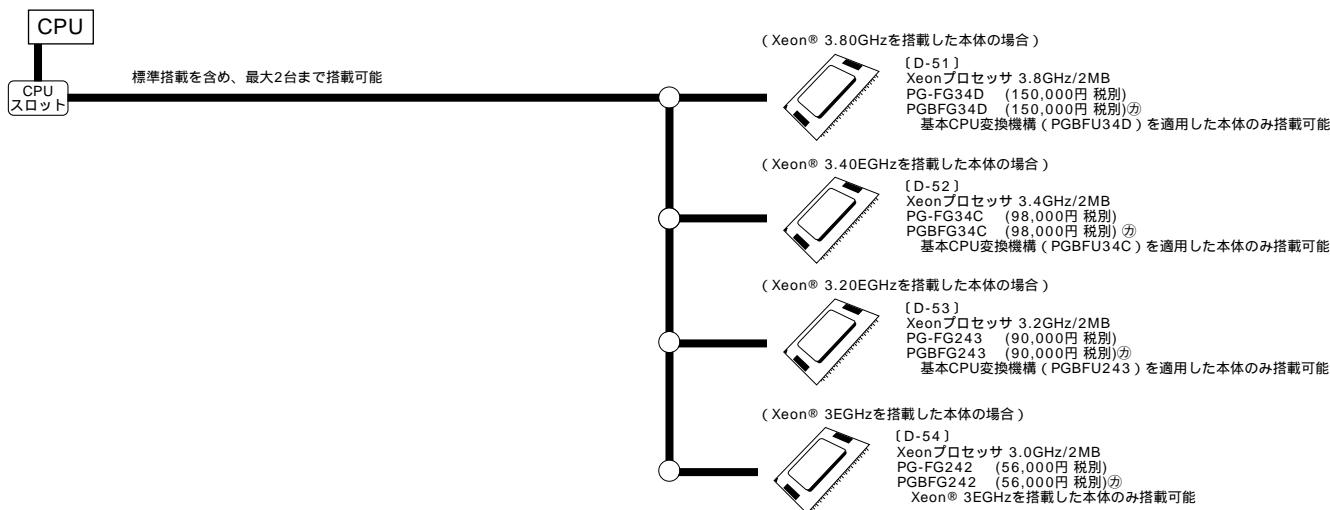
CPU

CPU スロット

標準搭載を含め、最大2台まで搭載可能

( Xeon® 3.80GHzを搭載した本体の場合 )

〔D-51〕
Xeonプロセッサ 3.8GHz/2MB
PG-FG34D (150,000円 税別)
PGBFG34D (150,000円 税別)㋕
基本CPU変換機構 ( PGBFU34D ) を適用した本体のみ搭載可能

( Xeon® 3.40EGHzを搭載した本体の場合 )

〔D-52〕
Xeonプロセッサ 3.4GHz/2MB
PG-FG34C (98,000円 税別)
PGBFG34C (98,000円 税別) ㋕
基本CPU変換機構 ( PGBFU34C ) を適用した本体のみ搭載可能

( Xeon® 3.20EGHzを搭載した本体の場合 )

〔D-53〕
Xeonプロセッサ 3.2GHz/2MB
PG-FG243 (90,000円 税別)
PGBFG243 (90,000円 税別)㋕
基本CPU変換機構 ( PGBFU243 ) を適用した本体のみ搭載可能

( Xeon® 3EGHzを搭載した本体の場合 )

〔D-54〕
Xeonプロセッサ 3.0GHz/2MB
PG-FG242 (56,000円 税別)
PGBFG242 (56,000円 税別)㋕
Xeon® 3EGHzを搭載した本体のみ搭載可能